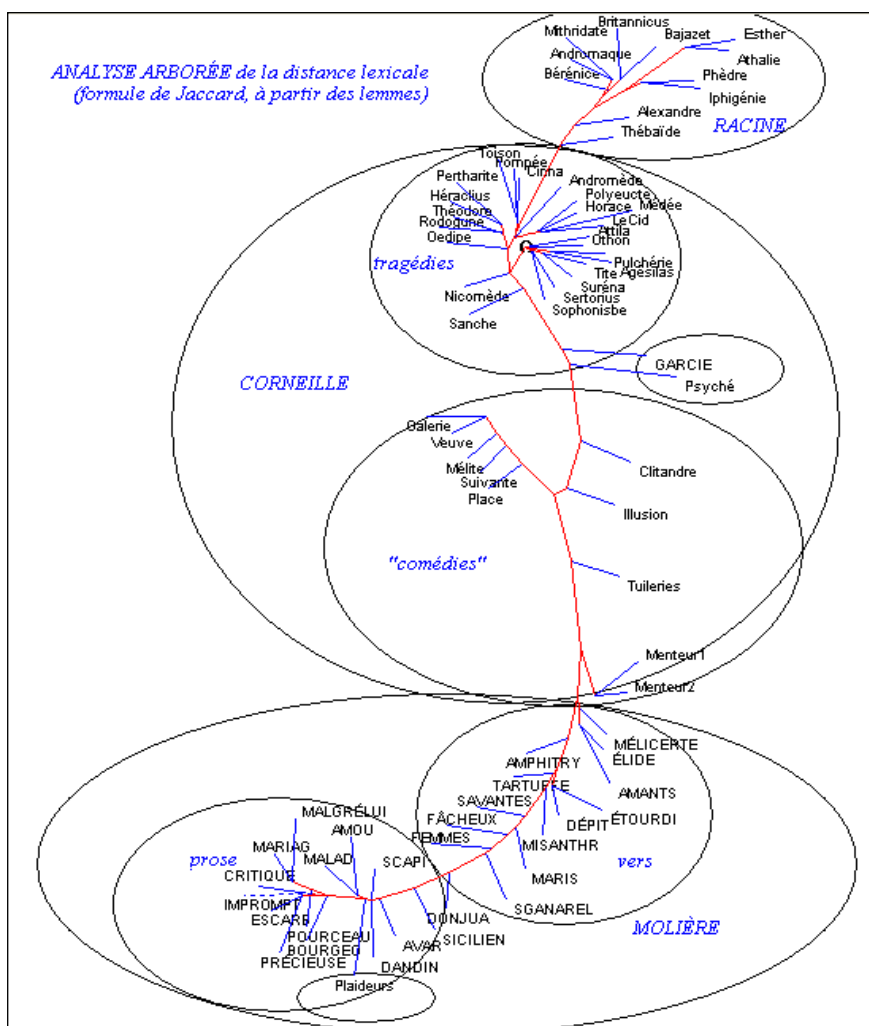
ANALYSE ARBORÉE de la distance lexicale
(formule de Jaccard, à partir des lemmes)

Mithridate
Britannicus
Bajazet
Esther
Andromaque
Athalie
Bérénice
Phèdre
Iphigénie
Alexandre
Thébaïde
RACINE

Toison
Pompée
Cinna
Pertharite
Andromède
Polyeucte
Héraclius
Médée
Horace
Théodore
Rodogune
Le Cid
Attila
Oedipe
Othon
tragédies
Pulchérie
Tite
Agésilas
Suréna
Sertorius
Nicomède
Sophonisbe
Sanche

GARCIE
Psyché

CORNEILLE

Galerie
Veuve
Mélite
Suivante
Place
Clitandre
Illusion
"comédies"
Tuileries
Menteur1
Menteur2

MÉLICERTE
ÉLIDE
AMPHITRY
TARTUFFE
AMANTS
SAVANTES
FÂCHEUX
DÉPIT
ÉTOURDI
FEMMES
MISANTHR
vers
MARIS
SGANAREL
MOLIÈRE

MALGRÉLUI
AMOU
MARIAG
MALAD
SCAPI
prose
CRITIQUE
IMPROMPT
ESCARB
DONJUA
POURCEAU
SICILIEN
BOURGEO
AVAR
PRÉCIEUSE
DANDIN
Plaideurs